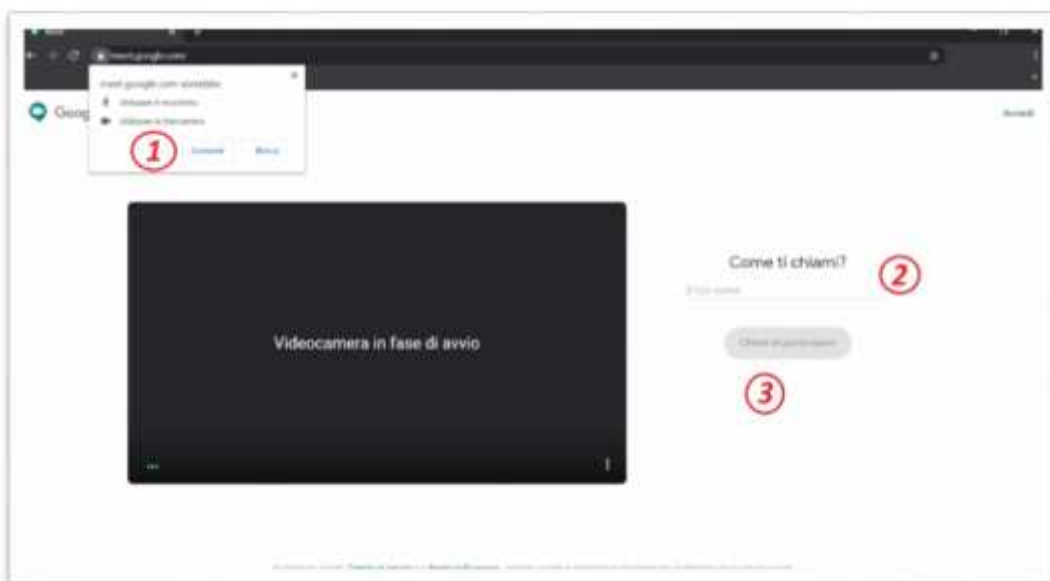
meet.google.com

meet.google.com vorrebbe
Utilizzare il microfono
Utilizzare la fotocamera

1

Consenti

Blocca

Goog

Accedi

Videocamera in fase di avvio

Come ti chiami?

2

Il tuo nome

Chiedi di partecipare

3

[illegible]